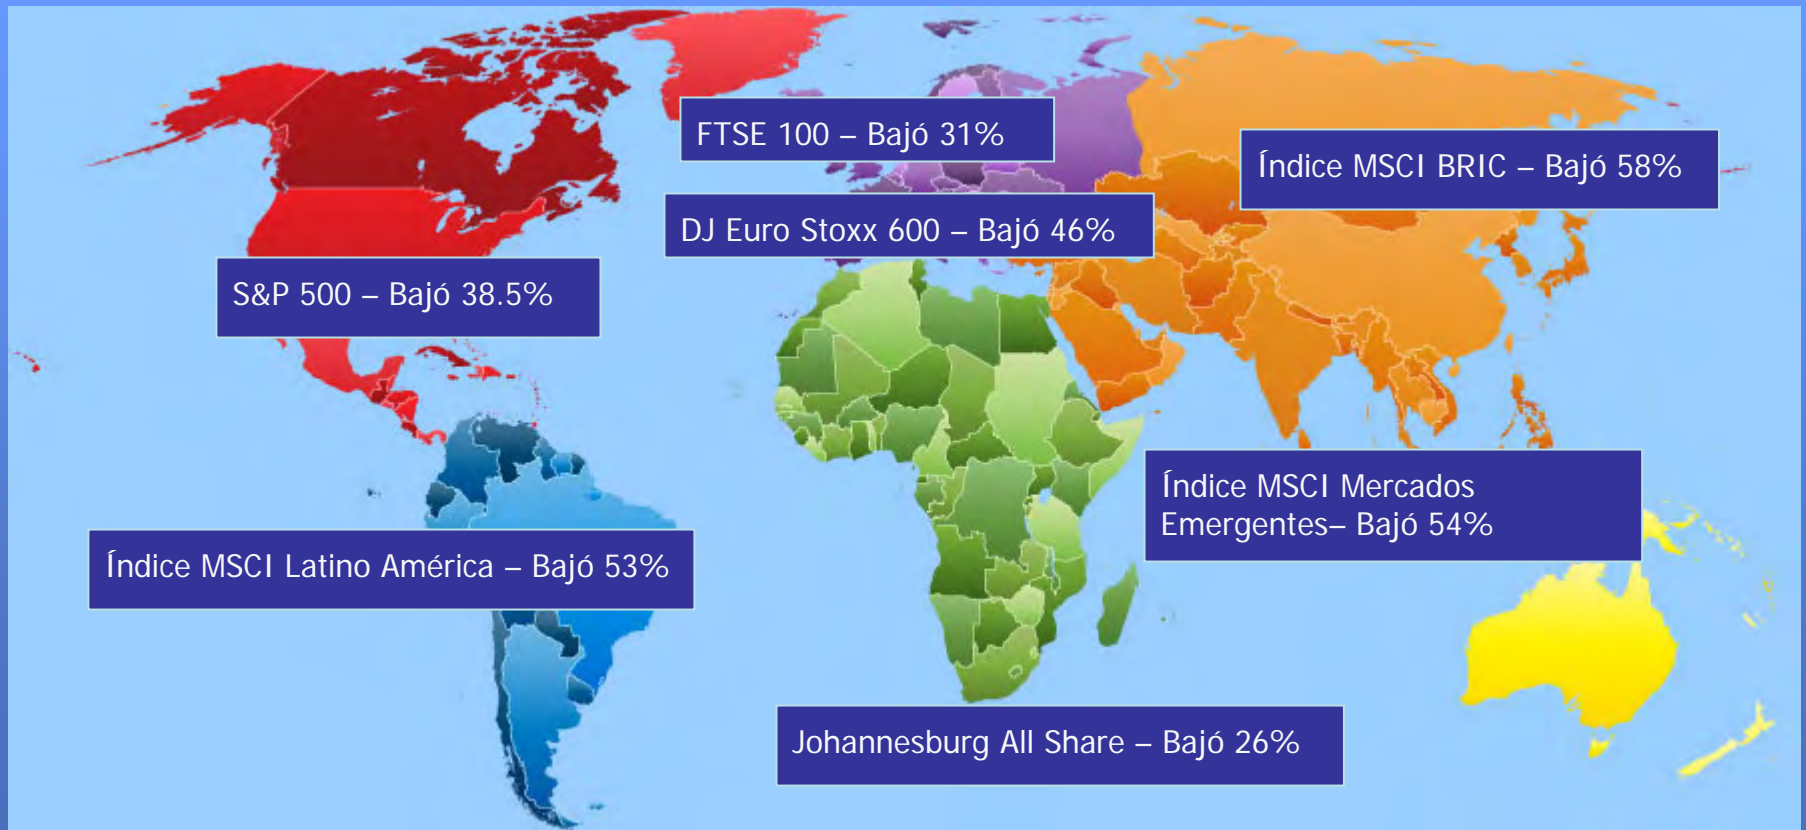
FTSE 100 – Bajó 31%

Índice MSCI BRIC – Bajó 58%

DJ Euro Stoxx 600 – Bajó 46%

S&P 500 – Bajó 38.5%

Índice MSCI Mercados Emergentes– Bajó 54%

Índice MSCI Latino América – Bajó 53%

Johannesburg All Share – Bajó 26%